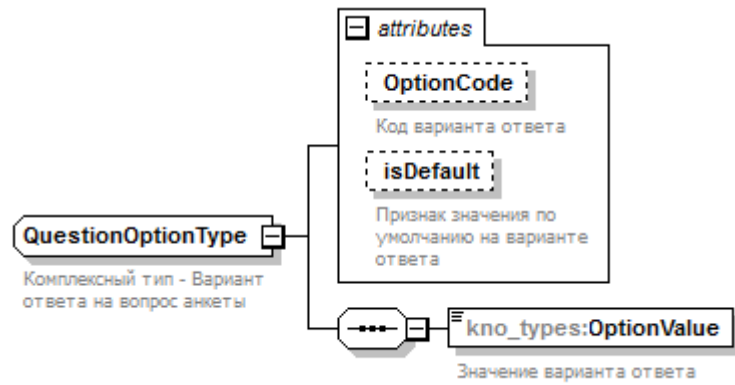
attributes

OptionCode

Код варианта ответа

isDefault

Признак значения по умолчанию на варианте ответа

QuestionOptionType

Комплексный тип - Вариант ответа на вопрос анкеты

kno_types:OptionValue

Значение варианта ответа